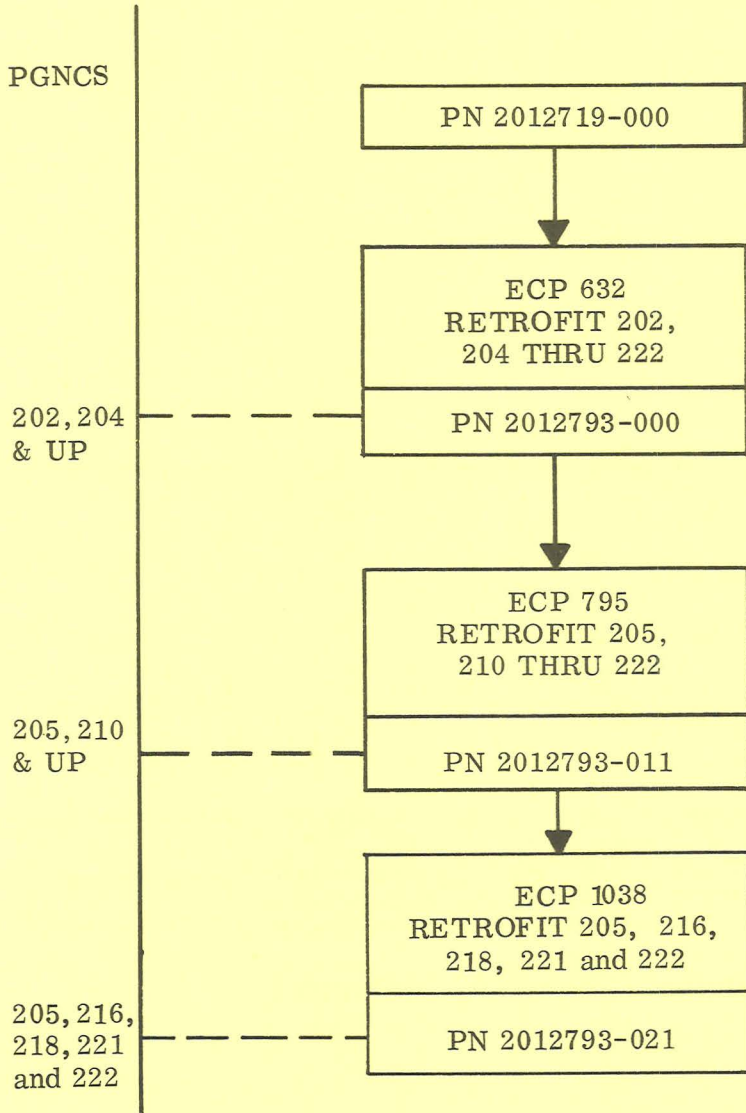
PGNCS

PN 2012719-000

ECP 632
RETROFIT 202,
204 THRU 222

202,204
& UP

PN 2012793-000

ECP 795
RETROFIT 205,
210 THRU 222

205,210
& UP

PN 2012793-011

ECP 1038
RETROFIT 205, 216,
218, 221 and 222

205,216,
218,221
and 222

PN 2012793-021